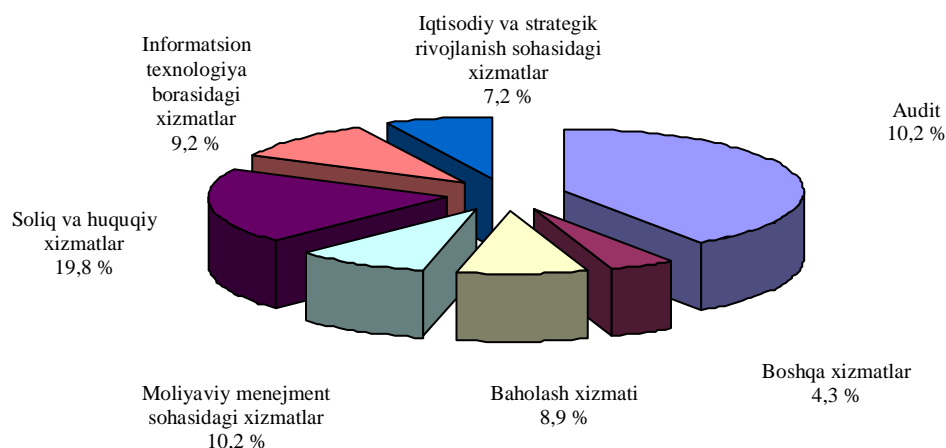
Iqtisodiy va strategik rivojlanish sohasidagi xizmatlar 7,2 %

Informatsion texnologiya borasidagi xizmatlar 9,2 %

Audit 10,2 %

Soliq va huquqiy xizmatlar 19,8 %

Boshqa xizmatlar 4,3 %

Moliyaviy menejment sohasidagi xizmatlar 10,2 %

Baholash xizmati 8,9 %